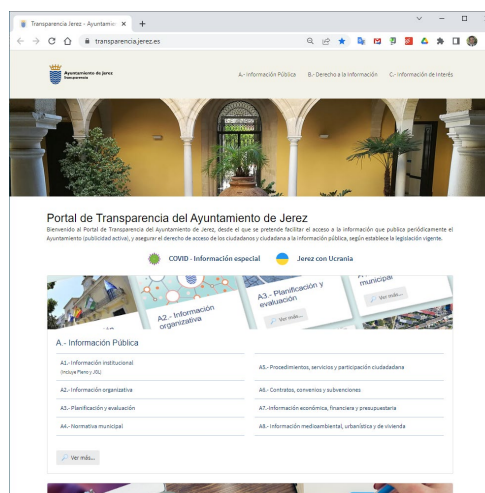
Transparencia Jerez - Ayuntamie ×
transparencia.jerez.es

Ayuntamiento de Jerez
Transparencia

A.- Información Pública
B.- Derecho a la información
C.- Información de Interés

Portal de Transparencia del Ayuntamiento de Jerez
Bienvenido al Portal de Transparencia del Ayuntamiento de Jerez, desde el que se pretende facilitar el acceso a la información que publica periódicamente el Ayuntamiento (publicidad activa), y asegurar el derecho de acceso de los ciudadanos y ciudadanas a la información pública, según establece la legislación vigente.

COVID - Información especial
Jerez con Ucrania

A2.- Información organizativa
A3.- Planificación y evaluación
Ver más...
municipal
Ver más...

A.- Información Pública

A1.- Información institucional
(Incluye Pleno y JGL)
A2.- Información organizativa
A3.- Planificación y evaluación
A4.- Normativa municipal
A5.- Procedimientos, servicios y participación ciudadadana
A6.- Contratos, convenios y subvenciones
A7.- Información económica, financiera y presupuestaria
A8.- Información medioambiental, urbanística y de vivienda

Ver más...